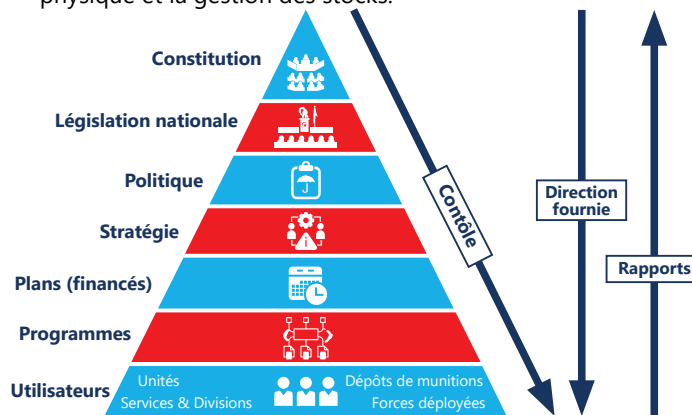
physique et la gestion des stocks.

Constitution

Législation nationale

Politique

Stratégie

Plans (financés)

Programmes

Utilisateurs

Unités
Services & Divisions

Dépôts de munitions
Forces déployées

Contôle

Direction fournie

Rapports